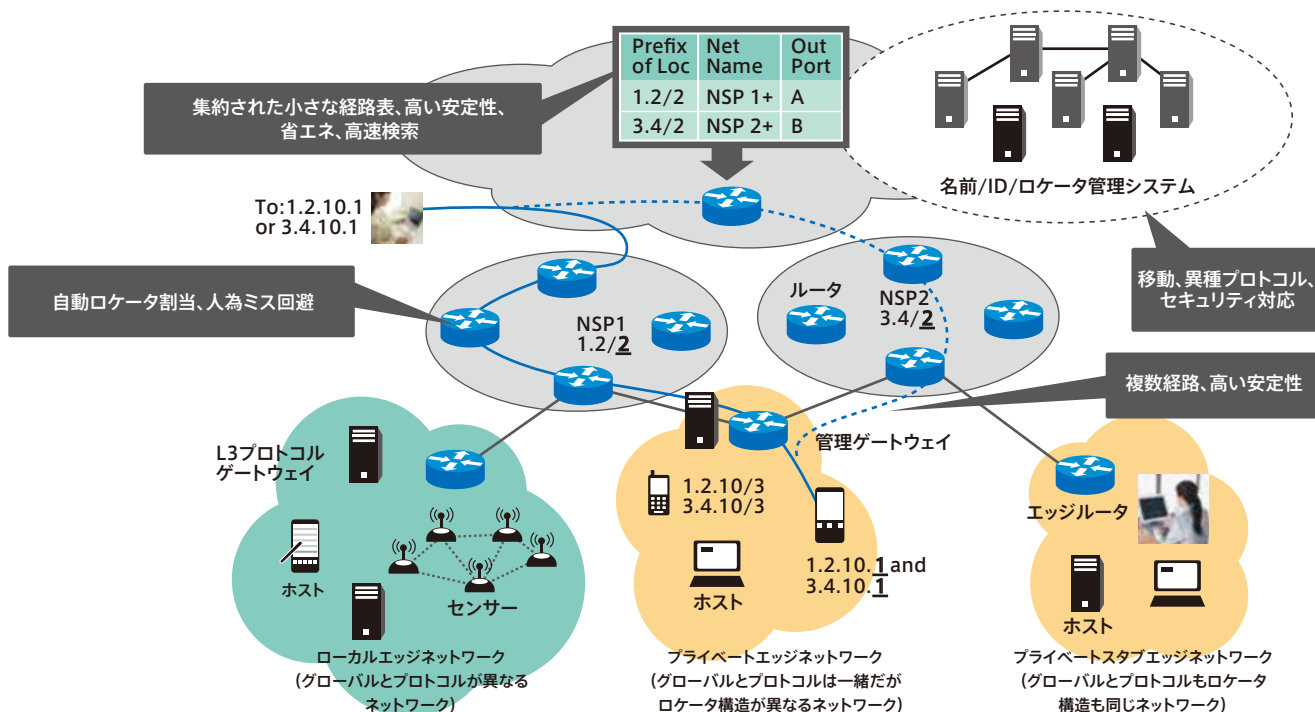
| Prefix of Loc | Net Name | Out Port |
|---|---|---|
| 1.2/2 | NSP 1+ | A |
| 3.4/2 | NSP 2+ | B |

集約された小さな経路表、高い安定性、省エネ、高速検索

名前/ID/ロケータ管理システム

To:1.2.10.1 or 3.4.10.1

移動、異種プロトコル、セキュリティ対応

自動ロケータ割当、人為ミス回避

ルータ

NSP1 1.2/2

NSP2 3.4/2

複数経路、高い安定性

L3プロトコルゲートウェイ

管理ゲートウェイ

1.2.10/3 3.4.10/3

エッジルータ

ホスト

センサー

1.2.10.1 and 3.4.10.1

ホスト

ホスト

ローカルエッジネットワーク（グローバルとプロトコルが異なるネットワーク）

プライベートエッジネットワーク（グローバルとプロトコルは一緒だがロケータ構造が異なるネットワーク）

プライベートスタブエッジネットワーク（グローバルとプロトコルもロケータ構造も同じネットワーク）